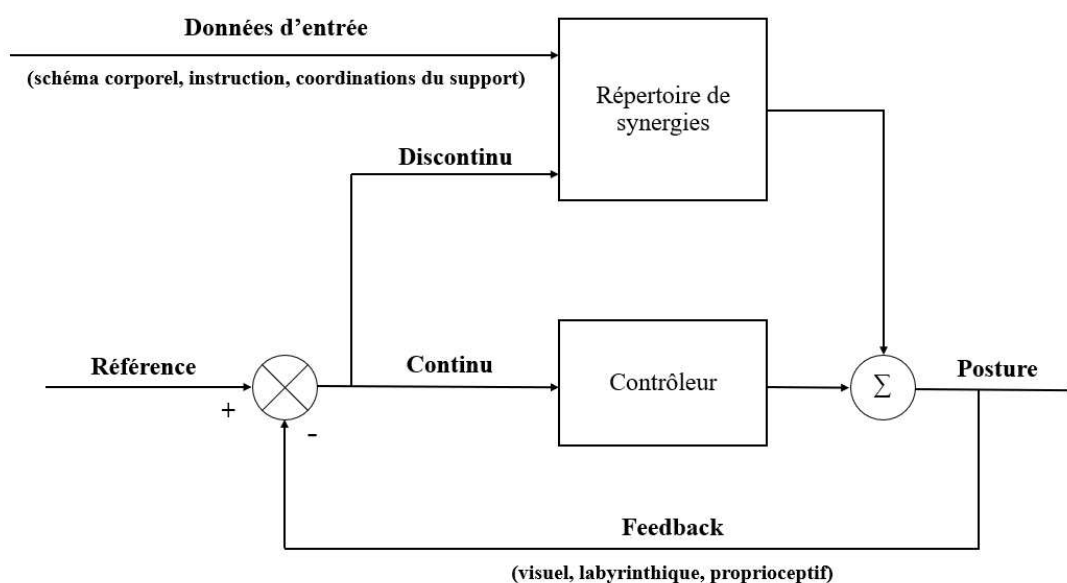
Données d'entrée

(schéma corporel, instruction, coordinations du support)

Répertoire de synergies

Discontinu

Référence

+

-

Continu

Contrôleur

$\Sigma$

Posture

Feedback

(visuel, labyrinthique, proprioceptif)